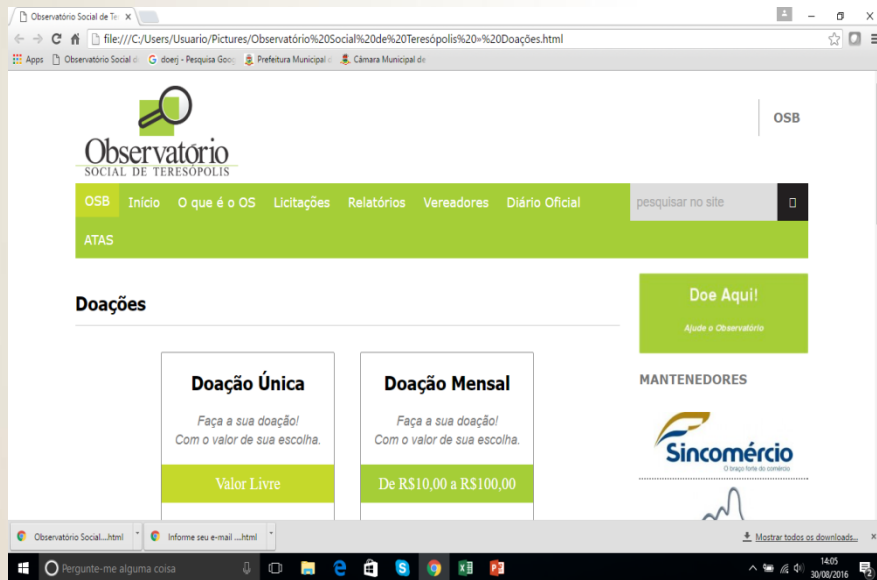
Observatório Social de Te ×

file:///C:/Users/Usuario/Pictures/Observatório%20Social%20de%20Teresópolis%20»%20Doações.html

Apps Observatório Social d G doerj - Pesquisa Goog Prefeitura Municipal d Câmara Municipal de

Observatório
SOCIAL DE TERESÓPOLIS

OSB

OSB Início O que é o OS Licitações Relatórios Vereadores Diário Oficial pesquisar no site

ATAS

Doações

Doe Aqui!
Ajude o Observatório

MANTENEDORES

Doação Única
Faça a sua doação!
Com o valor de sua escolha.
Valor Livre

Doação Mensal
Faça a sua doação!
Com o valor de sua escolha.
De R$10,00 a R$100,00

Sincomércio
O braço forte do comércio

Observatório Social....html
Informe seu e-mail ....html
Mostrar todos os downloads...

Pergunte-me alguma coisa

14:05
30/08/2016